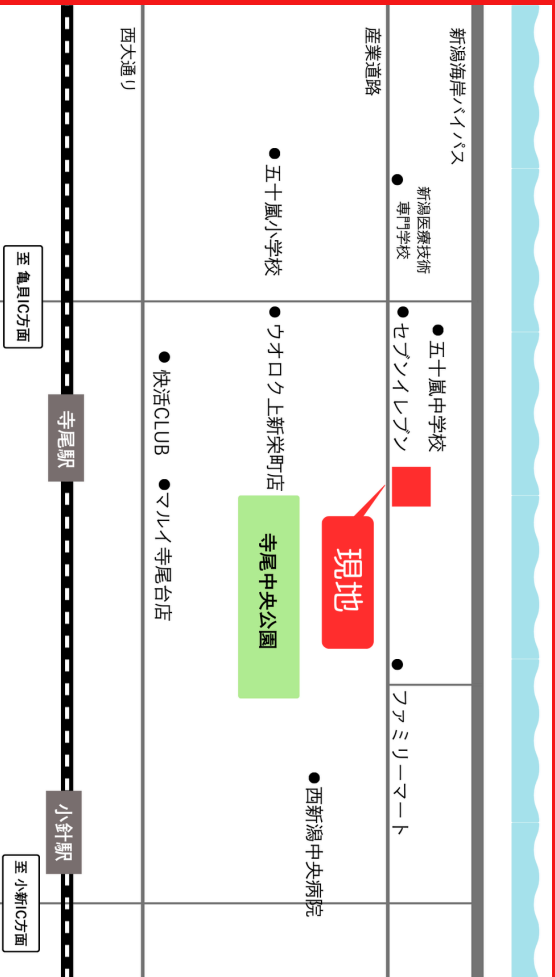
新潟海岸バイパス

産業道路

西大通り

新潟医療技術専門学校

五十嵐小学校

五十嵐中学校

セブンイレブン

ウオロク上新栄町店

快活CLUB

マルイ寺尾台店

寺尾中央公園

現地

ファミリーマート

西新潟中央病院

至亀貝IC方面

寺尾駅

小針駅

至小新IC方面